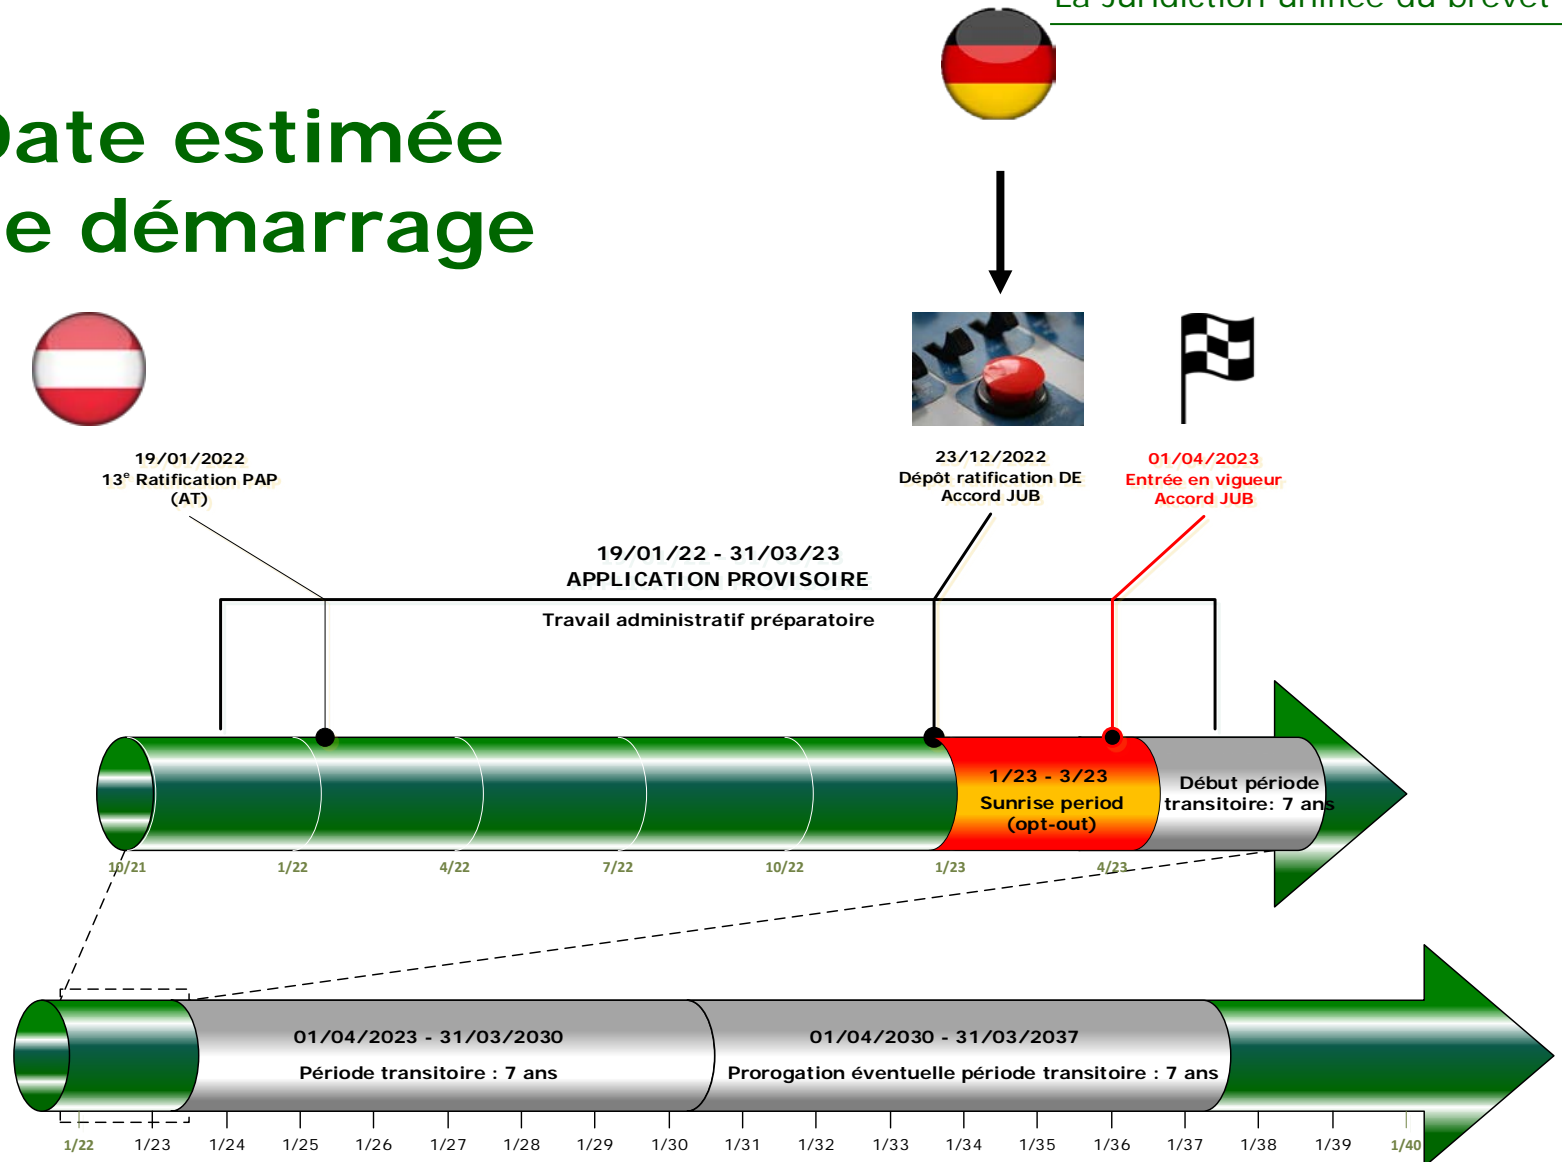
La Juridiction unifiée du brevet

ate estimée
e démarrage

19/01/2022
13e Ratification PAP
(AT)

23/12/2022
Dépôt ratification DE
Accord JUB

01/04/2023
Entrée en vigueur
Accord JUB

19/01/22 - 31/03/23
APPLICATION PROVISOIRE

Travail administratif préparatoire

1/23 - 3/23
Sunrise period
(opt-out)

Début période
transitoire: 7 ans

10/21 1/22 4/22 7/22 10/22 1/23 4/23

01/04/2023 - 31/03/2030
Période transitoire : 7 ans

01/04/2030 - 31/03/2037
Prorogation éventuelle période transitoire : 7 ans

1/22 1/23 1/24 1/25 1/26 1/27 1/28 1/29 1/30 1/31 1/32 1/33 1/34 1/35 1/36 1/37 1/38 1/39 1/40